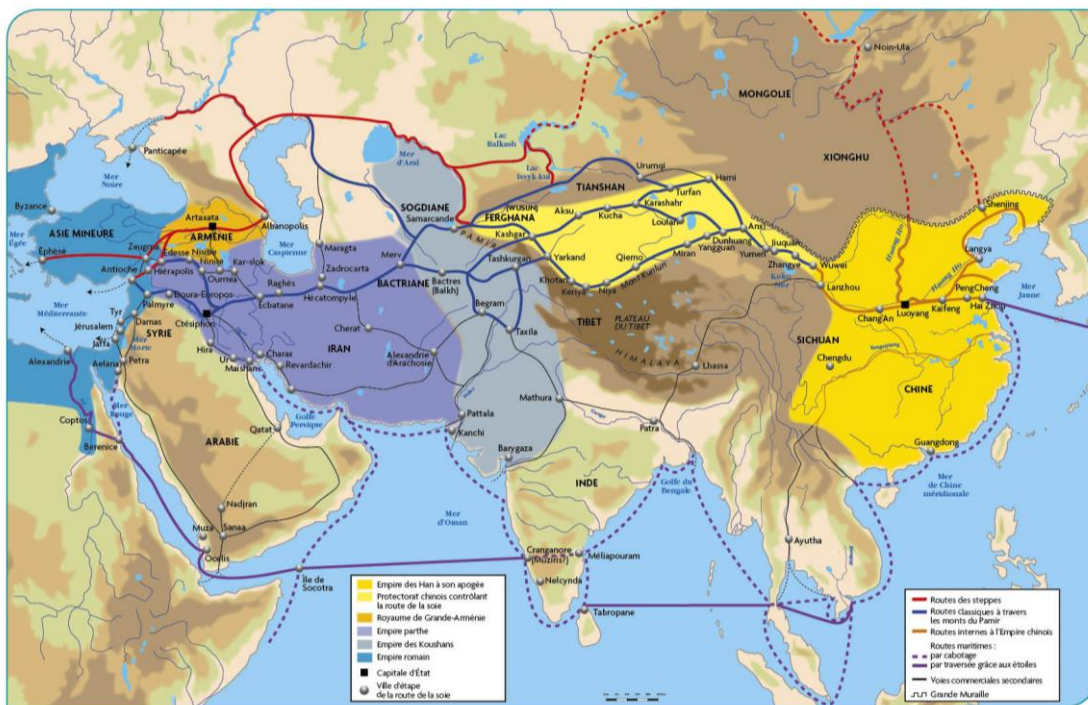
Noin-Ula
MONGOLIE
XIONGHU
Lac Balkash
Mer d'Aral
Lac Issyk-Kul
Panticapée
Mer Noire
Byzance
ASIE MINEURE
Mer Égée
Éphèse
Artaxata
ARMÉNIE
Albanopolis
Mer Caspienne
Zeugma
Edesse
Nisibe
Antioche
Hiérapolis
Ninive
Kar-slok
Ourmia
Maragta
Zadrocarta
SOGDIANE
Samarcande
Merv
BACTRIANE
Bactres (Balkh)
Hécatompyle
Raghès
Ecbatane
Doura-Europos
Ctésiphon
Palmyre
SYRIE
Tyr
Damas
Jérusalem
Jaffa
Petra
Aelana
Mer Méditerranée
Mer Morte
Alexandrie
Hira
Ur
Charax
Maishan
Revardachir
IRAN
Cherat
Alexandrie d'Arachosie
Mer Rouge
Coptos
Bérénice
Golfe Persique
Qatat
ARABIE
Nadjran
Muza
Sanaa
Ocelis
Île de Socotra
(WUSUN)
FERGHANA
TIANSHAN
Urumgi
Hami
Turfan
Karashahr
Aksu
Kucha
Loulan
Kashgar
PAMIR
Yarkand
Tashkurgan
Qiemo
Miran
Dunhuang
Yangguan
Yumen
Anxi
Jiuquan
Zhangye
Wuwei
Koko Nor
Lanzhou
Khotan
Keriya
Niya
Mont Kunlun
Begram
Taxila
TIBET
PLATEAU DU TIBET
HIMALAYA
Lhassa
Mathura
Pattala
Kanchi
Barygaza
Patra
INDE
Golfe du Bengale
Mer d'Oman
Cranganore (Muziris)
Méliapouram
Nelcynda
Taprobane
Ayutha
Shenjing
Langya
Huang He
PengCheng
Hai Zhou
Mer Jaune
Luoyang
Kaifeng
Chang'An
SICHUAN
Chengdu
Yangzijiang
CHINE
Guangdong
Mer de Chine méridionale

Empire des Han à son apogée
Protectorat chinois contrôlant la route de la soie
Royaume de Grande-Arménie
Empire parthe
Empire des Koushans
Empire romain
Capitale d'État
Ville d'étape de la route de la soie

Routes des steppes
Routes classiques à travers les monts du Pamir
Routes internes à l'Empire chinois
Routes maritimes :
par cabotage
par traversée grâce aux étoiles
Voies commerciales secondaires
Grande Muraille